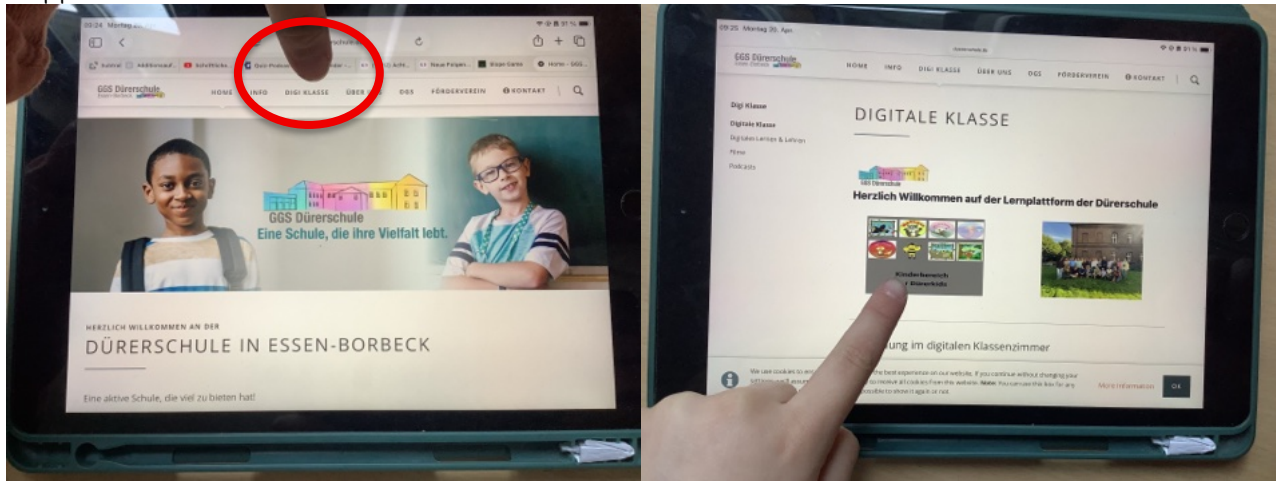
09:24 Montag 20. Apr.

Kahoot! | Additionsauf... | Schriftliche... | Quiz-Protokoll | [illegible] | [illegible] Acht... | Neue Folgen... | Eigen Seite | Home - GGS...

GGS Dürerschule
Essen-Borbeck

HOME INFO DIGI KLASSE ÜBER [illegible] DGS FÖRDERVEREIN KONTAKT

GGS Dürerschule
Eine Schule, die ihre Vielfalt lebt.

HERZLICH WILLKOMMEN AN DER
DÜRERSCHULE IN ESSEN-BORBECK

Eine aktive Schule, die viel zu bieten hat!

09:25 Montag 20. Apr.

duererschule.de

GGS Dürerschule
Essen-Borbeck

HOME INFO DIGI KLASSE ÜBER UNS DGS FÖRDERVEREIN KONTAKT

Digi Klasse
Digitale Klasse
Digitales Lernen & Lehren
Filme
Podcasts

DIGITALE KLASSE

GGS Dürerschule

Herzlich Willkommen auf der Lernplattform der Dürerschule

Kinderbereich
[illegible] Dürerkids

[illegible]ung im digitalen Klassenzimmer

We use cookies to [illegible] the best experience on our website. If you continue without changing your settings, we'll assume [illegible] to receive all cookies from this website. Note: You can use this link for any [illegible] possible to show it again or not.

More information

OK